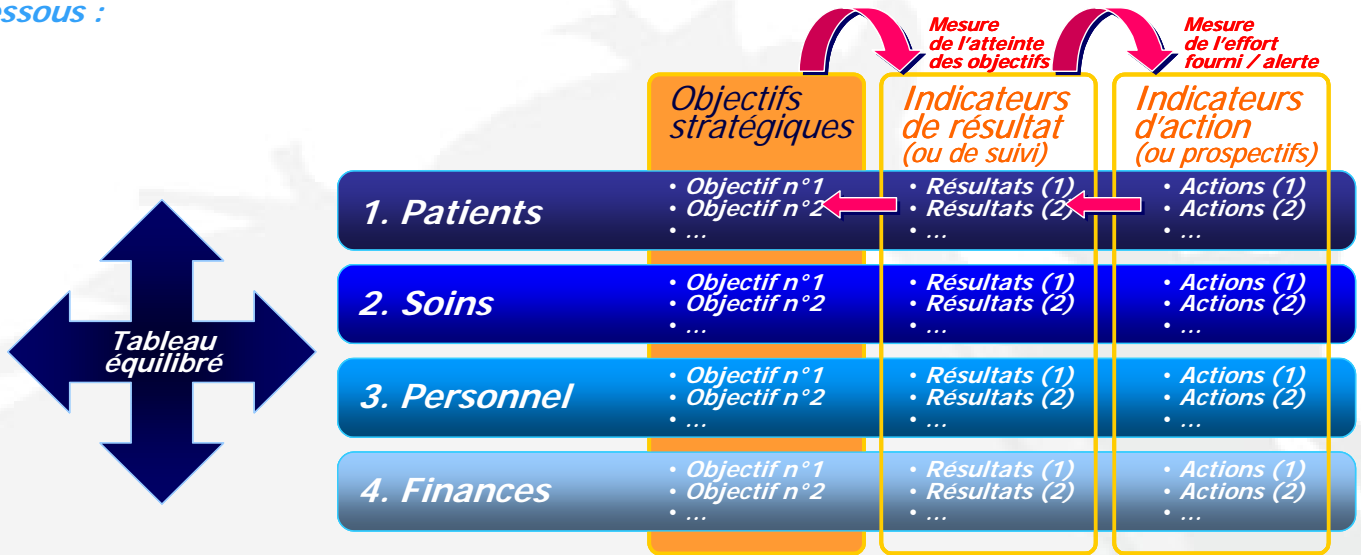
ssous :

Mesure de l'atteinte des objectifs

Mesure de l'effort fourni / alerte

Objectifs stratégiques

Indicateurs de résultat (ou de suivi)

Indicateurs d'action (ou prospectifs)

Tableau équilibré

| | Objectifs stratégiques | Indicateurs de résultat (ou de suivi) | Indicateurs d'action (ou prospectifs) |
|---|---|---|---|
| 1. Patients | • Objectif n°1 • Objectif n°2 • … | • Résultats (1) • Résultats (2) • … | • Actions (1) • Actions (2) • … |
| 2. Soins | • Objectif n°1 • Objectif n°2 • … | • Résultats (1) • Résultats (2) • … | • Actions (1) • Actions (2) • … |
| 3. Personnel | • Objectif n°1 • Objectif n°2 • … | • Résultats (1) • Résultats (2) • … | • Actions (1) • Actions (2) • … |
| 4. Finances | • Objectif n°1 • Objectif n°2 • … | • Résultats (1) • Résultats (2) • … | • Actions (1) • Actions (2) • … |